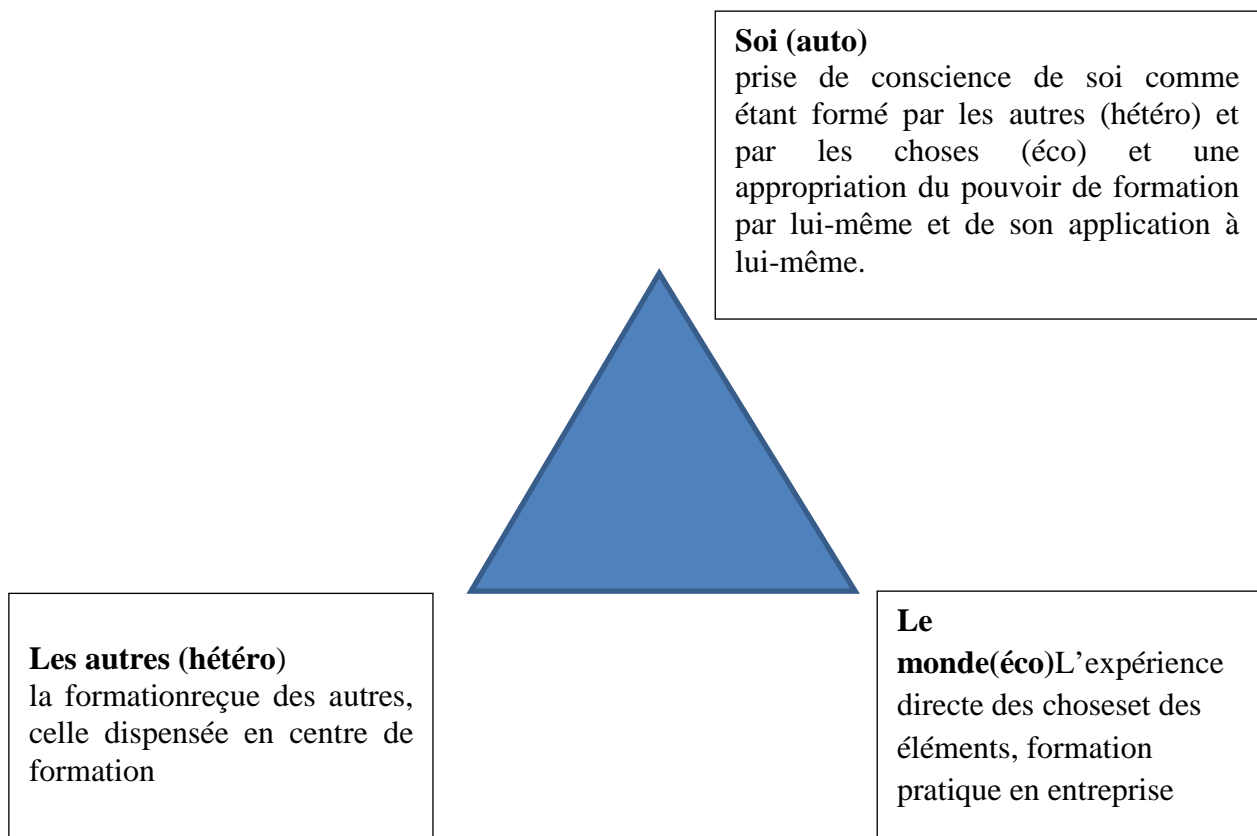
**Soi (auto)**
prise de conscience de soi comme étant formé par les autres (hétéro) et par les choses (éco) et une appropriation du pouvoir de formation par lui-même et de son application à lui-même.

**Les autres (hétéro)**
la formationreçue des autres, celle dispensée en centre de formation

**Le monde(éco)**L'expérience directe des choseset des éléments, formation pratique en entreprise